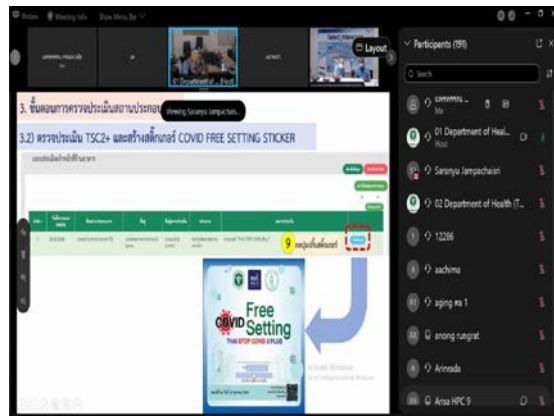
Webex Meeting Info Show Menu Bar

Layout

01 Department of Heal...

Participants (191)

Search

3. ขั้นตอนการตรวจประเมินสถานประกอบ

Viewing Saranyu Jampachaisri

3.2) ตรวจประเมิน TSC2+ และสร้างสติ๊กเกอร์ COVID FREE SETTING STICKER

9 กดปุ่มพิมพ์สติ๊กเกอร์

COVID Free Setting

THAI STOP COVID 2 PLUS

Activate Windows

Me

01 Department of Heal...

Host

Saranyu Jampachaisri

02 Department of Health (T...

12286

aachimo

aging ศอ 1

anong rungrat

Arinrada

Arisa HPC 9